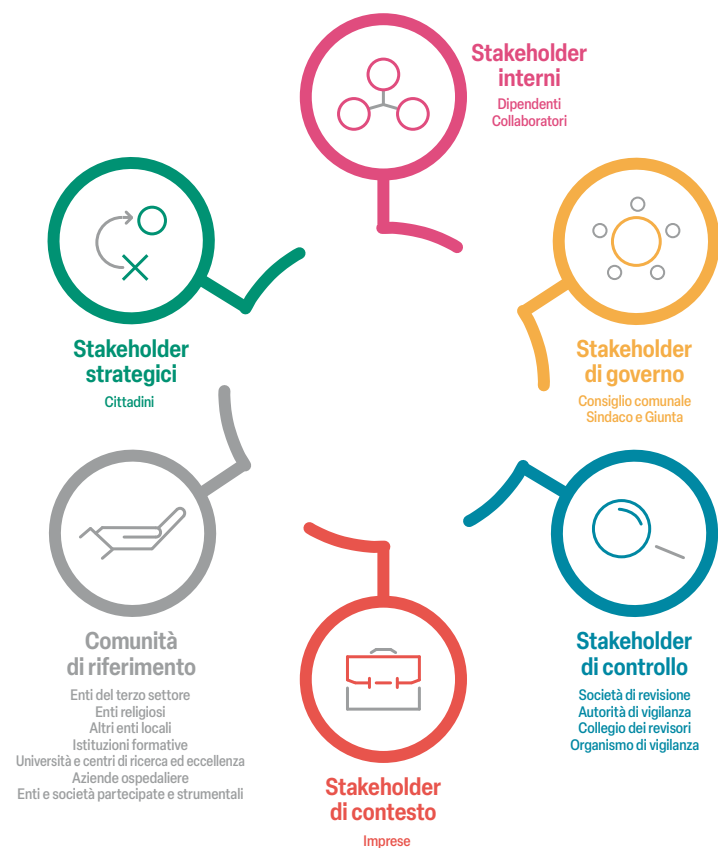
Stakeholder interni
Dipendenti
Collaboratori

Stakeholder strategici
Cittadini

Stakeholder di governo
Consiglio comunale
Sindaco e Giunta

Comunità di riferimento
Enti del terzo settore
Enti religiosi
Altri enti locali
Istituzioni formative
Università e centri di ricerca ed eccellenza
Aziende ospedaliere
Enti e società partecipate e strumentali

Stakeholder di controllo
Società di revisione
Autorità di vigilanza
Collegio dei revisori
Organismo di vigilanza

Stakeholder di contesto
Imprese